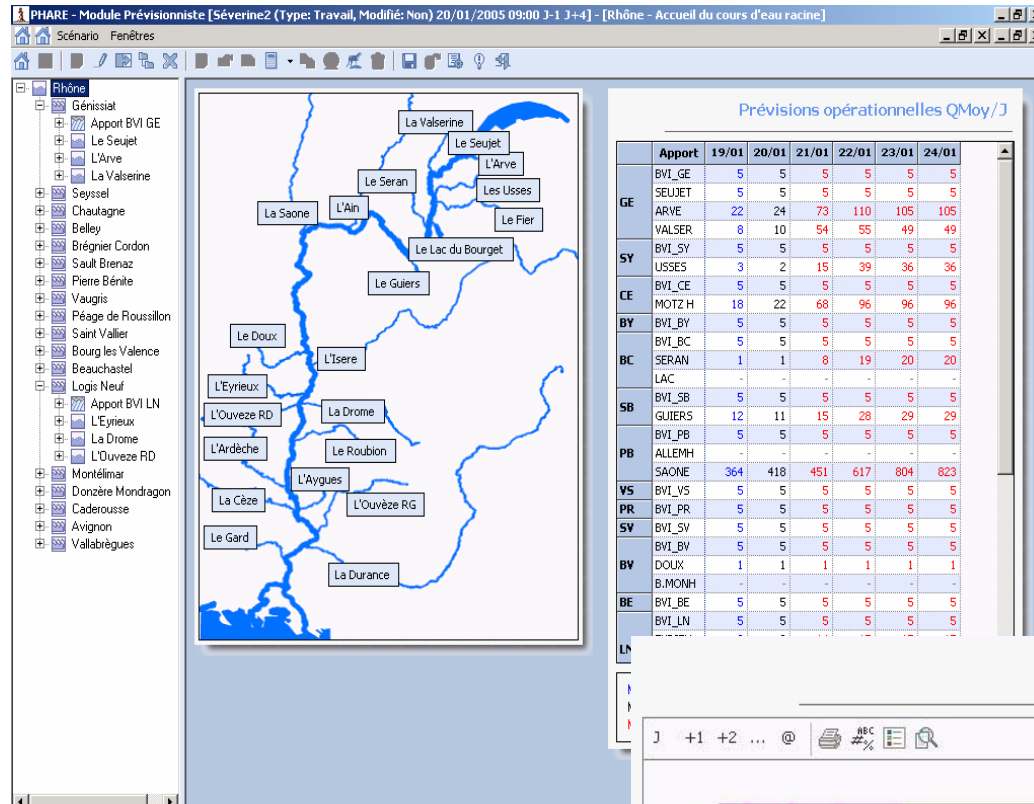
PHARE - Module Prévisionniste [Séverine2 (Type: Travail, Modifié: Non) 20/01/2005 09:00 J-1 J+4] - [Rhône - Accueil du cours d'eau racine]

Scénario Fenêtres

Rhône
Génissiat
Apport BVI GE
Le Seujet
L'Arve
La Valserine
Seyssel
Chautagne
Belley
Brégnier Cordon
Sault Brenaz
Pierre Bénite
Vaugris
Péage de Roussillon
Saint Vallier
Bourg les Valence
Beauchastel
Logis Neuf
Apport BVI LN
L'Eyrieux
La Drome
L'Ouveze RD
Montélimar
Donzère Mondragon
Caderousse
Avignon
Vallabrègues

La Valserine
Le Seujet
L'Arve
Les Usses
Le Fier
Le Seran
L'Ain
La Saone
Le Lac du Bourget
Le Guiers
Le Doux
L'Isere
L'Eyrieux
L'Ouveze RD
La Drome
L'Ardèche
Le Roubion
L'Aygues
La Cèze
L'Ouvèze RG
Le Gard
La Durance

Prévisions opérationnelles QMoy/J

| | Apport | 19/01 | 20/01 | 21/01 | 22/01 | 23/01 | 24/01 |
|---|---|---|---|---|---|---|---|
| GE | BVI_GE | 5 | 5 | 5 | 5 | 5 | 5 |
| | SEUJET | 5 | 5 | 5 | 5 | 5 | 5 |
| | ARVE | 22 | 24 | 73 | 110 | 105 | 105 |
| | VALSER | 8 | 10 | 54 | 55 | 49 | 49 |
| SY | BVI_SY | 5 | 5 | 5 | 5 | 5 | 5 |
| | USSES | 3 | 2 | 15 | 39 | 36 | 36 |
| CE | BVI_CE | 5 | 5 | 5 | 5 | 5 | 5 |
| | MOTZ H | 18 | 22 | 68 | 96 | 96 | 96 |
| BY | BVI_BY | 5 | 5 | 5 | 5 | 5 | 5 |
| BC | BVI_BC | 5 | 5 | 5 | 5 | 5 | 5 |
| | SERAN | 1 | 1 | 8 | 19 | 20 | 20 |
| | LAC | - | - | - | - | - | - |
| SB | BVI_SB | 5 | 5 | 5 | 5 | 5 | 5 |
| | GUIERS | 12 | 11 | 15 | 28 | 29 | 29 |
| PB | BVI_PB | 5 | 5 | 5 | 5 | 5 | 5 |
| | ALLEMH | - | - | - | - | - | - |
| | SAONE | 364 | 418 | 451 | 617 | 804 | 823 |
| VS | BVI_VS | 5 | 5 | 5 | 5 | 5 | 5 |
| PR | BVI_PR | 5 | 5 | 5 | 5 | 5 | 5 |
| SV | BVI_SV | 5 | 5 | 5 | 5 | 5 | 5 |
| BV | BVI_BV | 5 | 5 | 5 | 5 | 5 | 5 |
| | DOUX | 1 | 1 | 1 | 1 | 1 | 1 |
| | B.MONH | - | - | - | - | - | - |
| BE | BVI_BE | 5 | 5 | 5 | 5 | 5 | 5 |
| LN | BVI_LN | 5 | 5 | 5 | 5 | 5 | 5 |

J +1 +2 ... @